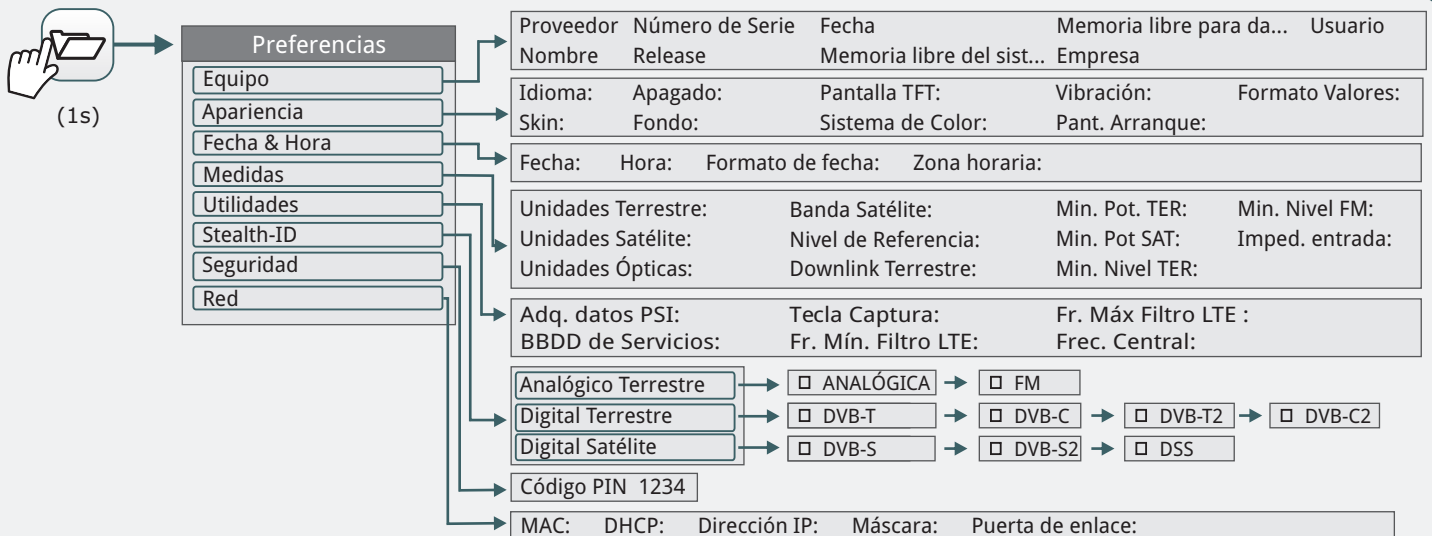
(1s)

Preferencias
Equipo
Apariencia
Fecha & Hora
Medidas
Utilidades
Stealth-ID
Seguridad
Red

Proveedor Número de Serie Fecha Memoria libre para da... Usuario
Nombre Release Memoria libre del sist... Empresa

Idioma: Apagado: Pantalla TFT: Vibración: Formato Valores:
Skin: Fondo: Sistema de Color: Pant. Arranque:

Fecha: Hora: Formato de fecha: Zona horaria:

Unidades Terrestre: Banda Satélite: Min. Pot. TER: Min. Nivel FM:
Unidades Satélite: Nivel de Referencia: Min. Pot SAT: Imped. entrada:
Unidades Ópticas: Downlink Terrestre: Min. Nivel TER:

Adq. datos PSI: Tecla Captura: Fr. Máx Filtro LTE :
BBDD de Servicios: Fr. Mín. Filtro LTE: Frec. Central:

Analógico Terrestre → ANALÓGICA → FM
Digital Terrestre → DVB-T → DVB-C → DVB-T2 → DVB-C2
Digital Satélite → DVB-S → DVB-S2 → DSS

Código PIN 1234

MAC: DHCP: Dirección IP: Máscara: Puerta de enlace: